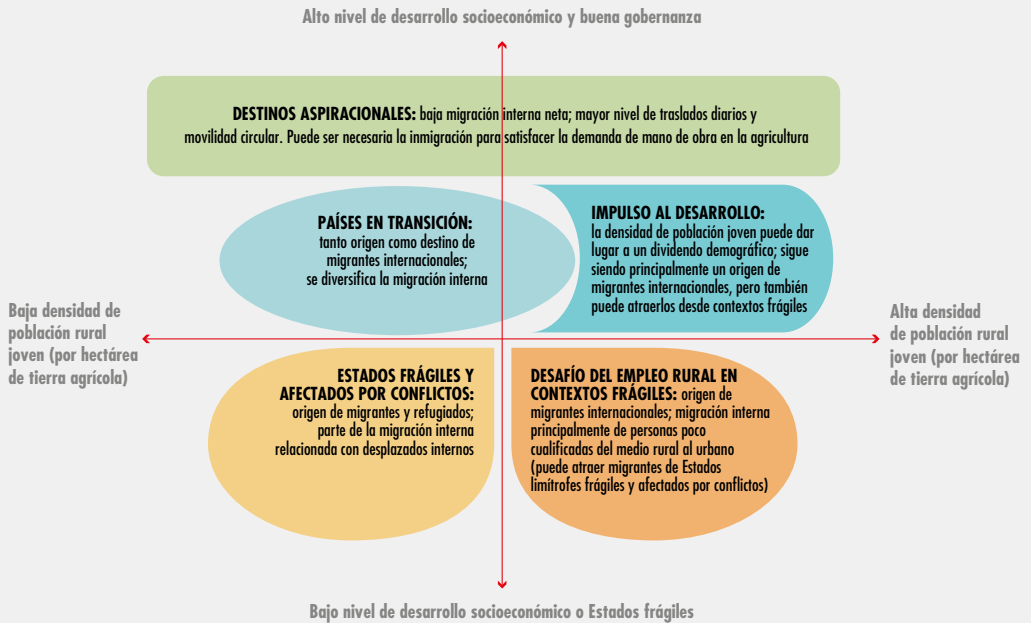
Alto nivel de desarrollo socioeconómico y buena gobernanza

DESTINOS ASPIRACIONALES: baja migración interna neta; mayor nivel de traslados diarios y movilidad circular. Puede ser necesaria la inmigración para satisfacer la demanda de mano de obra en la agricultura

PAÍSES EN TRANSICIÓN: tanto origen como destino de migrantes internacionales; se diversifica la migración interna

IMPULSO AL DESARROLLO: la densidad de población joven puede dar lugar a un dividendo demográfico; sigue siendo principalmente un origen de migrantes internacionales, pero también puede atraerlos desde contextos frágiles

Baja densidad de población rural joven (por hectárea de tierra agrícola)

Alta densidad de población rural joven (por hectárea de tierra agrícola)

ESTADOS FRÁGILES Y AFECTADOS POR CONFLICTOS: origen de migrantes y refugiados; parte de la migración interna relacionada con desplazados internos

DESAFÍO DEL EMPLEO RURAL EN CONTEXTOS FRÁGILES: origen de migrantes internacionales; migración interna principalmente de personas poco cualificadas del medio rural al urbano (puede atraer migrantes de Estados limítrofes frágiles y afectados por conflictos)

Bajo nivel de desarrollo socioeconómico o Estados frágiles